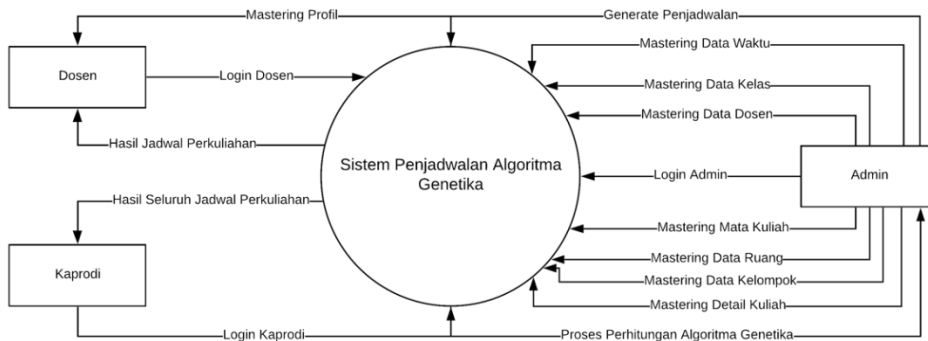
Mastering Profil
Generate Penjadwalan
Mastering Data Waktu
Dosen
Login Dosen
Mastering Data Kelas
Mastering Data Dosen
Hasil Jadwal Perkuliahan
Sistem Penjadwalan Algoritma Genetika
Login Admin
Admin
Hasil Seluruh Jadwal Perkuliahan
Mastering Mata Kuliah
Mastering Data Ruang
Kaprodi
Mastering Data Kelompok
Mastering Detail Kuliah
Login Kaprodi
Proses Perhitungan Algoritma Genetika